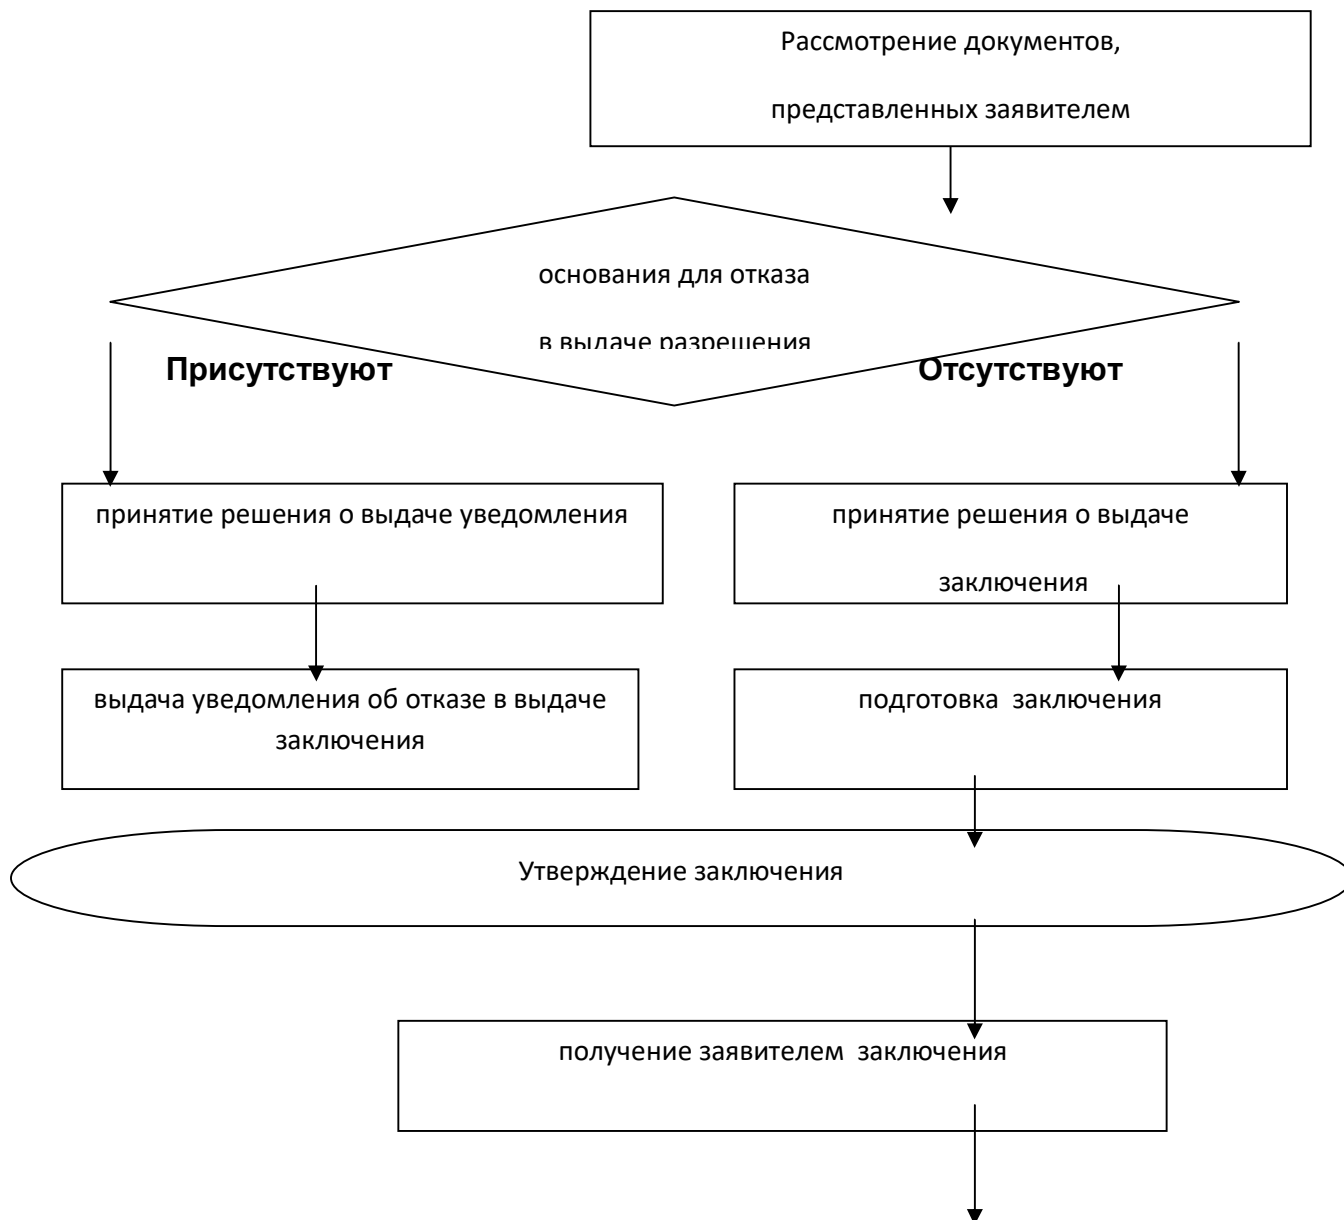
Рассмотрение документов,

представленных заявителем

основания для отказа

в выдаче разрешения

Присутствуют

Отсутствуют

принятие решения о выдаче уведомления

принятие решения о выдаче

заключения

выдача уведомления об отказе в выдаче заключения

подготовка заключения

Утверждение заключения

получение заявителем заключения